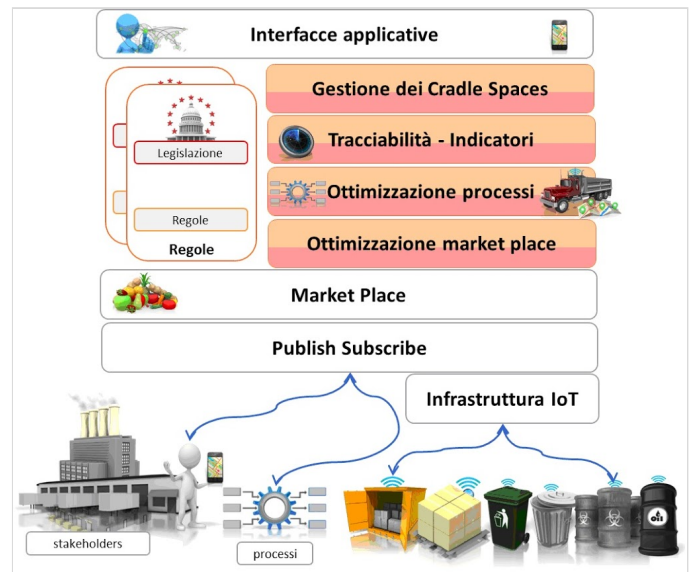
Interfacce applicative

Legislazione

Regole

Regole

Gestione dei Cradle Spaces

Tracciabilità - Indicatori

Ottimizzazione processi

Ottimizzazione market place

Market Place

Publish Subscribe

Infrastruttura IoT

stakeholders

processi